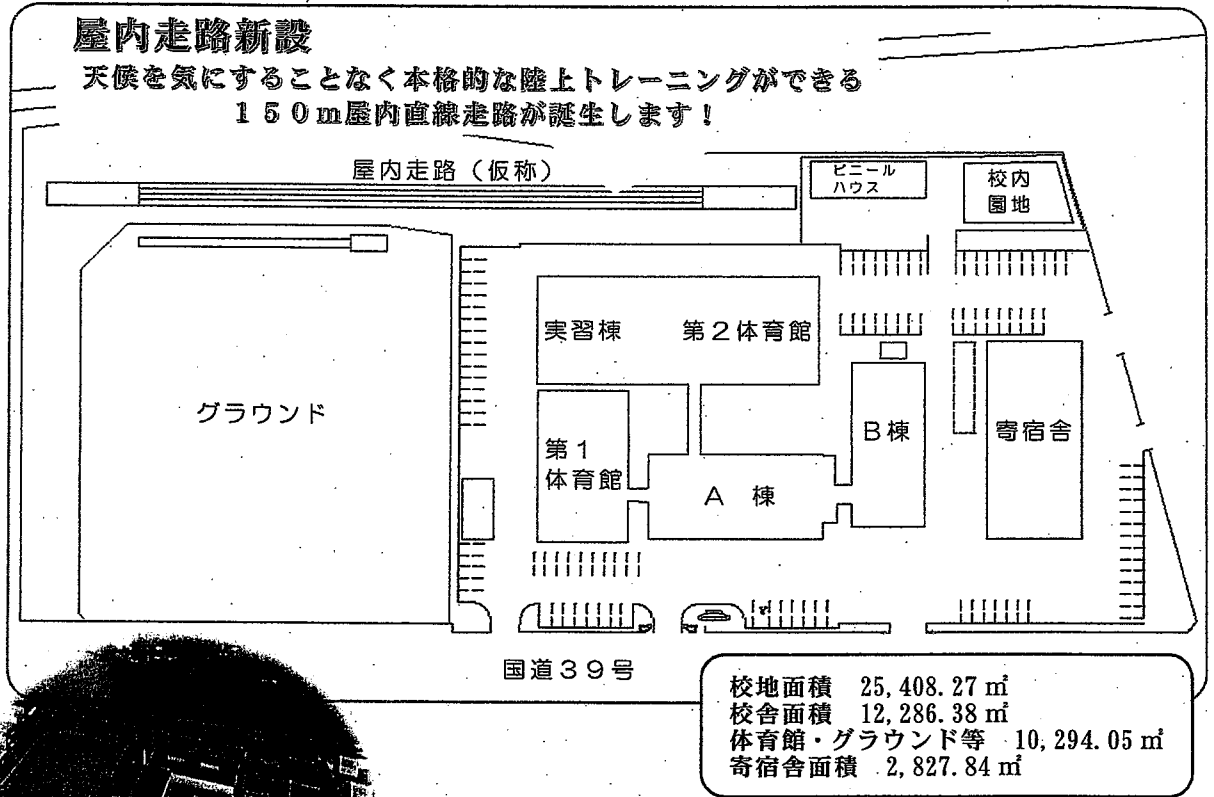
屋内走路新設
天候を気にすることなく本格的な陸上トレーニングができる
１５０m屋内直線走路が誕生します！

屋内走路（仮称）

ビニールハウス

校内園地

実習棟

第２体育館

グラウンド

第１体育館

Ｂ棟

寄宿舎

Ａ 棟

国道３９号

校地面積 25,408.27 ㎡
校舎面積 12,286.38 ㎡
体育館・グラウンド等 10,294.05 ㎡
寄宿舎面積 2,827.84 ㎡